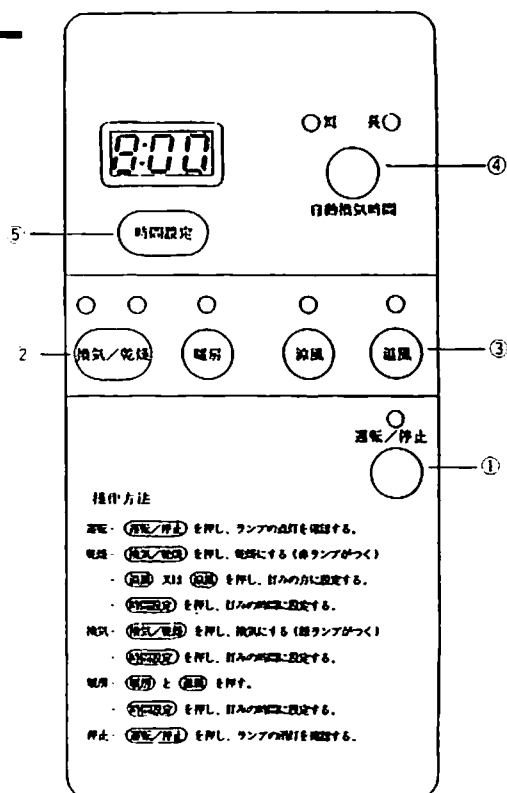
8:00

○短　長○

④

自動換気時間

5　時間設定

2　換気／乾燥　暖房　涼風　温風　③

運転／停止

①

操作方法

運転・（運転／停止）を押し、ランプの点灯を確認する。

乾燥・（換気／乾燥）を押し、乾燥にする（赤ランプがつく）

・（涼風）又は（温風）を押し、好みの方に設定する。

・（時間設定）を押し、好みの時間に設定する。

換気・（換気／乾燥）を押し、換気にする（緑ランプがつく）

・（時間設定）を押し、好みの時間に設定する。

暖房・（暖房）と（温風）を押す。

・（時間設定）を押し、好みの時間に設定する。

停止・（運転／停止）を押し、ランプの消灯を確認する。